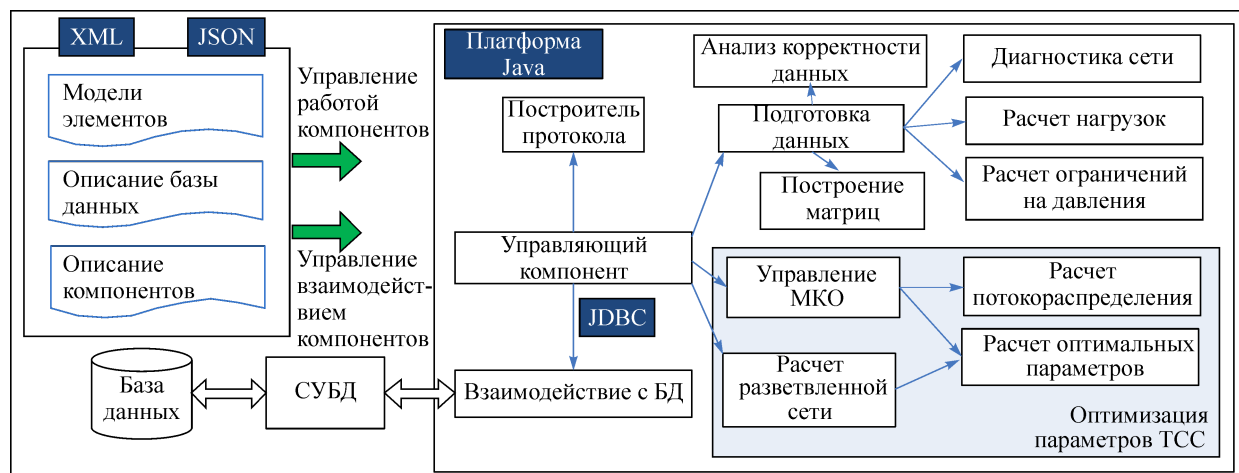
XML

JSON

Модели элементов

Описание базы данных

Описание компонентов

Управление работой компонентов

Управление взаимодействием компонентов

База данных

СУБД

Платформа Java

Построитель протокола

Управляющий компонент

JDBC

Взаимодействие с БД

Анализ корректности данных

Подготовка данных

Построение матриц

Диагностика сети

Расчет нагрузок

Расчет ограничений на давления

Управление МКО

Расчет разветвленной сети

Расчет потокораспределения

Расчет оптимальных параметров

Оптимизация параметров ТСС